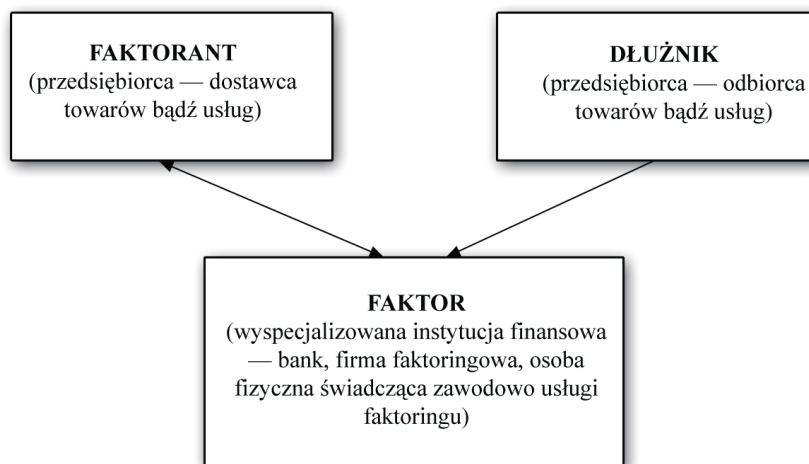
**FAKTORANT**
(przedsiębiorca — dostawca towarów bądź usług)

**DŁUŻNIK**
(przedsiębiorca — odbiorca towarów bądź usług)

**FAKTOR**
(wyspecjalizowana instytucja finansowa — bank, firma faktoringowa, osoba fizyczna świadcząca zawodowo usługi faktoringu)